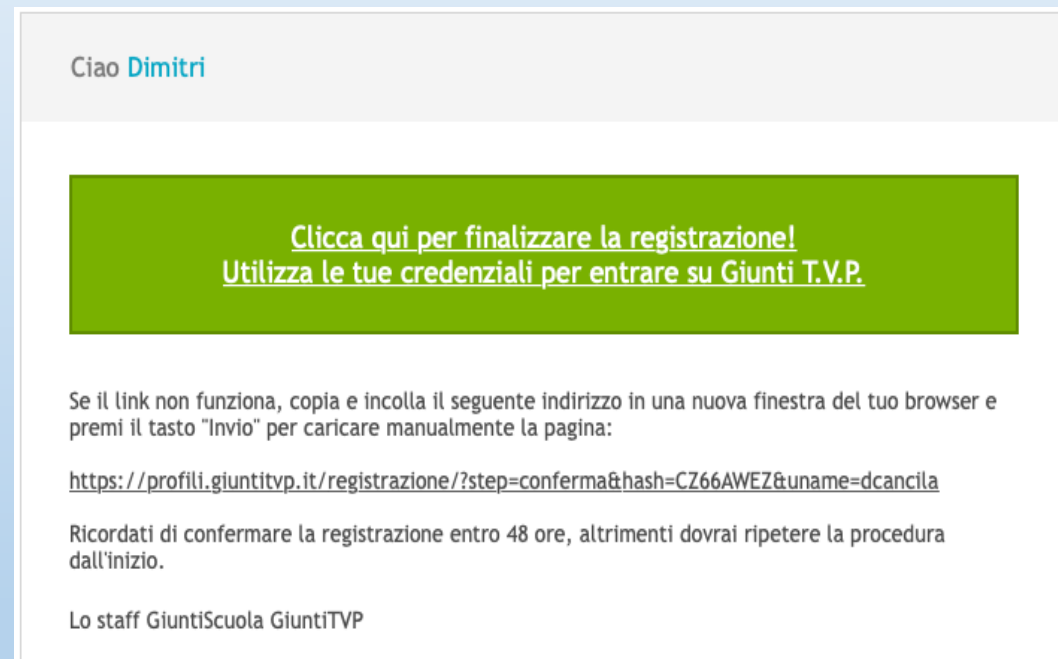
Ciao Dimitri

Clicca qui per finalizzare la registrazione!
Utilizza le tue credenziali per entrare su Giunti T.V.P.

Se il link non funziona, copia e incolla il seguente indirizzo in una nuova finestra del tuo browser e premi il tasto "Invio" per caricare manualmente la pagina:

https://profili.giuntitvp.it/registrazione/?step=conferma&hash=CZ66AWEZ&uname=dcancila

Ricordati di confermare la registrazione entro 48 ore, altrimenti dovrai ripetere la procedura dall'inizio.

Lo staff GiuntiScuola GiuntiTVP